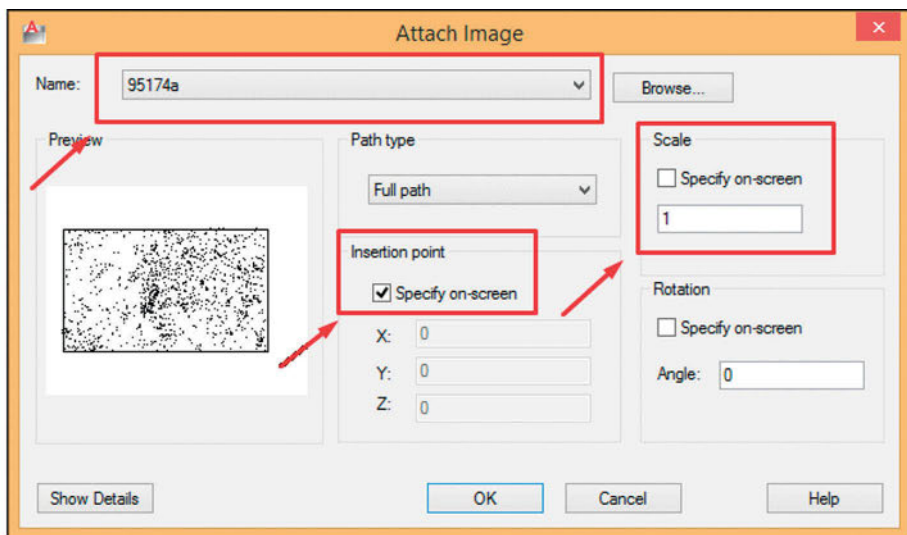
Attach Image

Name: 95174a

Browse...

Preview

Path type

Full path

Insertion point

Specify on-screen

X: 0

Y: 0

Z: 0

Scale

Specify on-screen

1

Rotation

Specify on-screen

Angle: 0

Show Details

OK

Cancel

Help